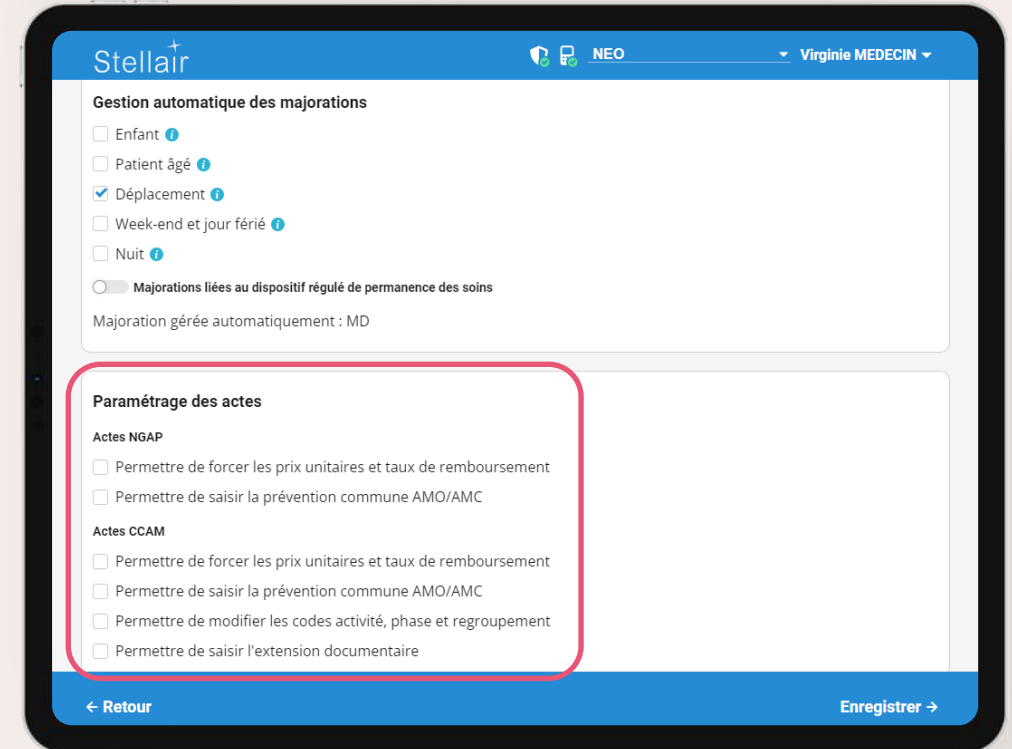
Stellair

NEO

Virginie MEDECIN

Gestion automatique des majorations

Enfant

Patient âgé

Déplacement

Week-end et jour férié

Nuit

Majorations liées au dispositif régulé de permanence des soins

Majoration gérée automatiquement : MD

Paramétrage des actes

Actes NGAP

Permettre de forcer les prix unitaires et taux de remboursement

Permettre de saisir la prévention commune AMO/AMC

Actes CCAM

Permettre de forcer les prix unitaires et taux de remboursement

Permettre de saisir la prévention commune AMO/AMC

Permettre de modifier les codes activité, phase et regroupement

Permettre de saisir l'extension documentaire

← Retour

Enregistrer →